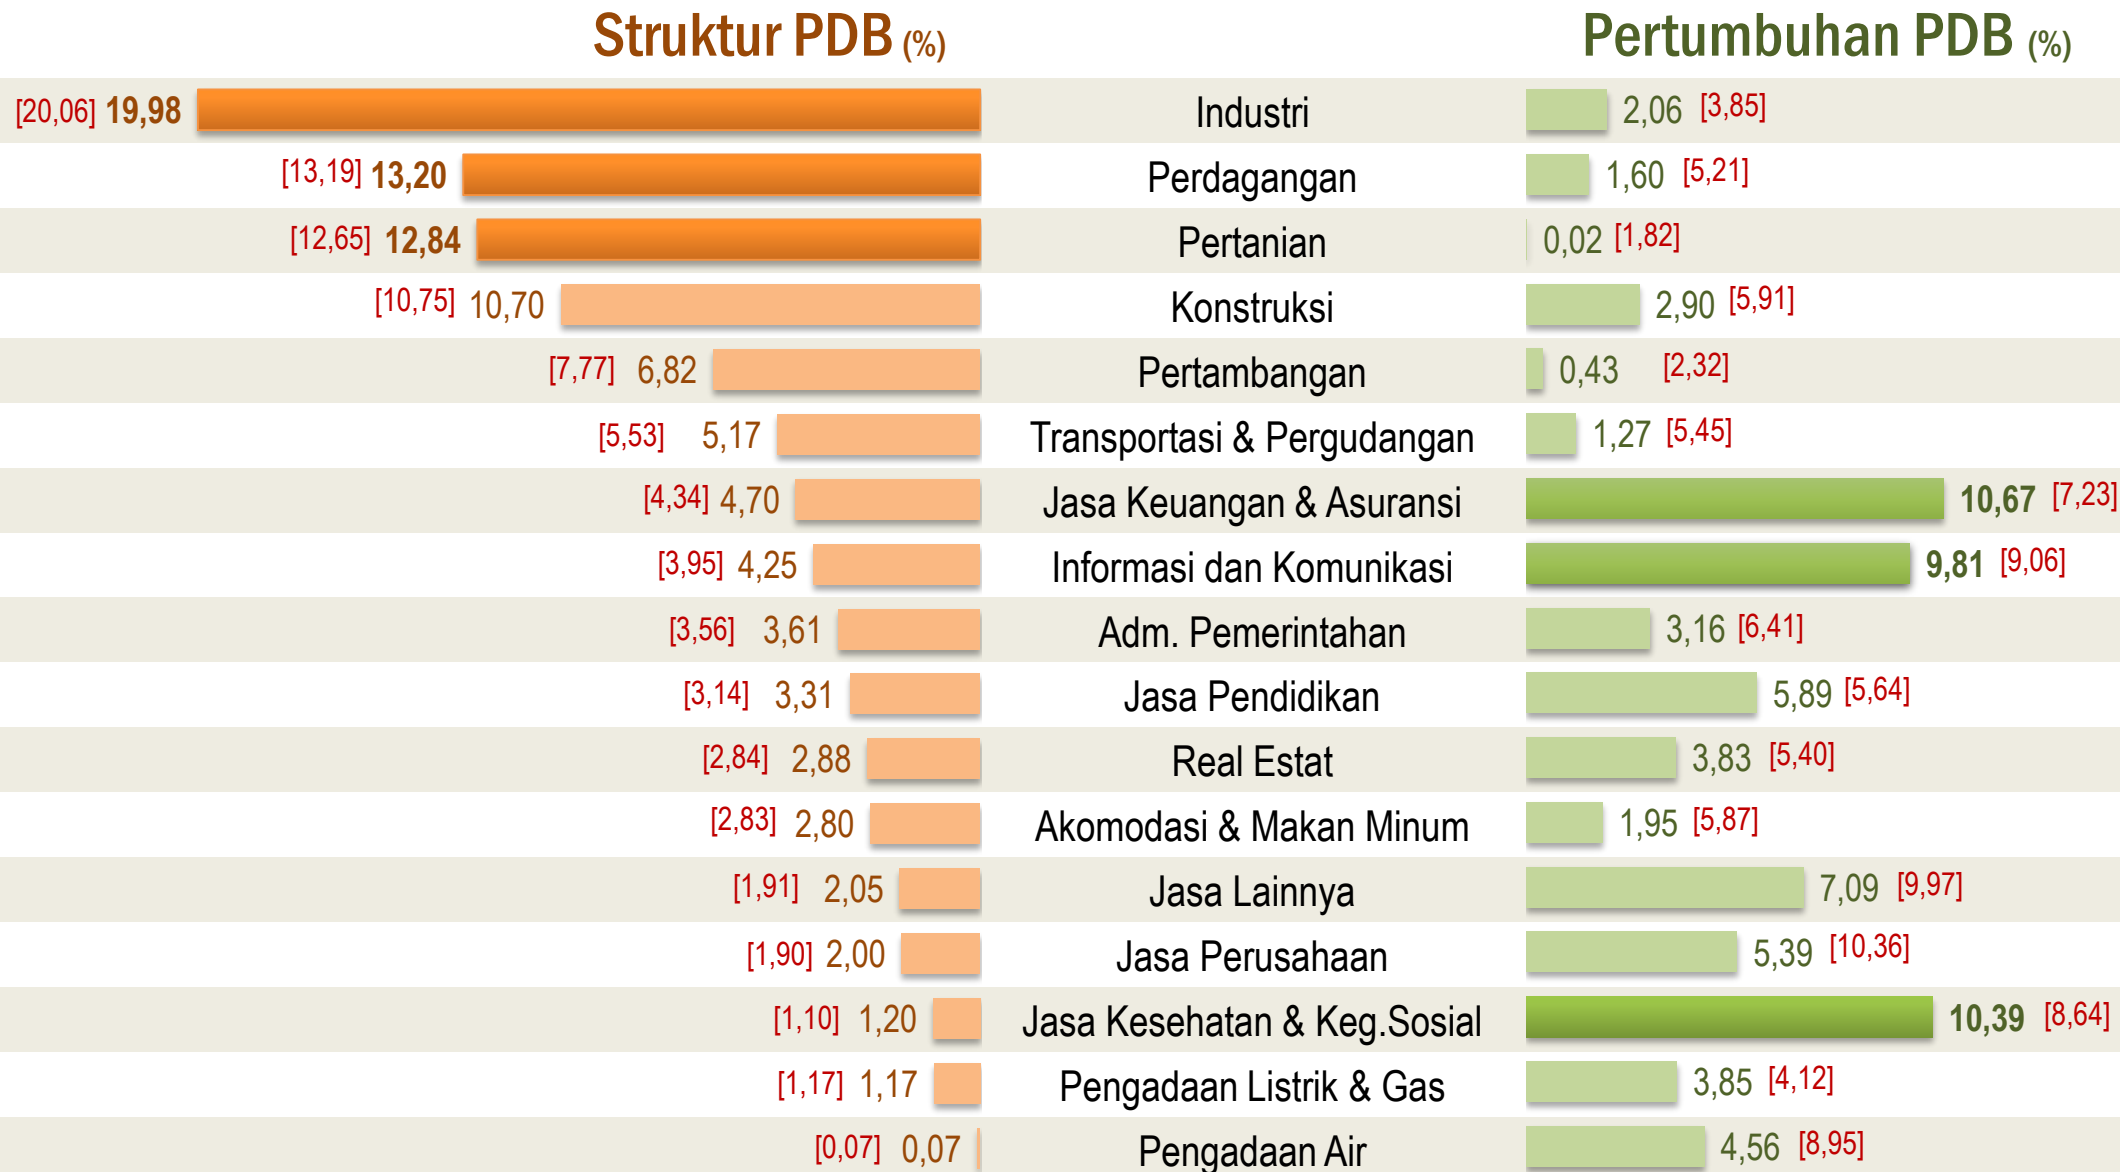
Struktur PDB (%)

Pertumbuhan PDB (%)

| Struktur PDB (%) | Sektor | Pertumbuhan PDB (%) |
|---|---|---|
| [20,06] 19,98 | Industri | 2,06 [3,85] |
| [13,19] 13,20 | Perdagangan | 1,60 [5,21] |
| [12,65] 12,84 | Pertanian | 0,02 [1,82] |
| [10,75] 10,70 | Konstruksi | 2,90 [5,91] |
| [7,77] 6,82 | Pertambangan | 0,43 [2,32] |
| [5,53] 5,17 | Transportasi & Pergudangan | 1,27 [5,45] |
| [4,34] 4,70 | Jasa Keuangan & Asuransi | 10,67 [7,23] |
| [3,95] 4,25 | Informasi dan Komunikasi | 9,81 [9,06] |
| [3,56] 3,61 | Adm. Pemerintahan | 3,16 [6,41] |
| [3,14] 3,31 | Jasa Pendidikan | 5,89 [5,64] |
| [2,84] 2,88 | Real Estat | 3,83 [5,40] |
| [2,83] 2,80 | Akomodasi & Makan Minum | 1,95 [5,87] |
| [1,91] 2,05 | Jasa Lainnya | 7,09 [9,97] |
| [1,90] 2,00 | Jasa Perusahaan | 5,39 [10,36] |
| [1,10] 1,20 | Jasa Kesehatan & Keg.Sosial | 10,39 [8,64] |
| [1,17] 1,17 | Pengadaan Listrik & Gas | 3,85 [4,12] |
| [0,07] 0,07 | Pengadaan Air | 4,56 [8,95] |